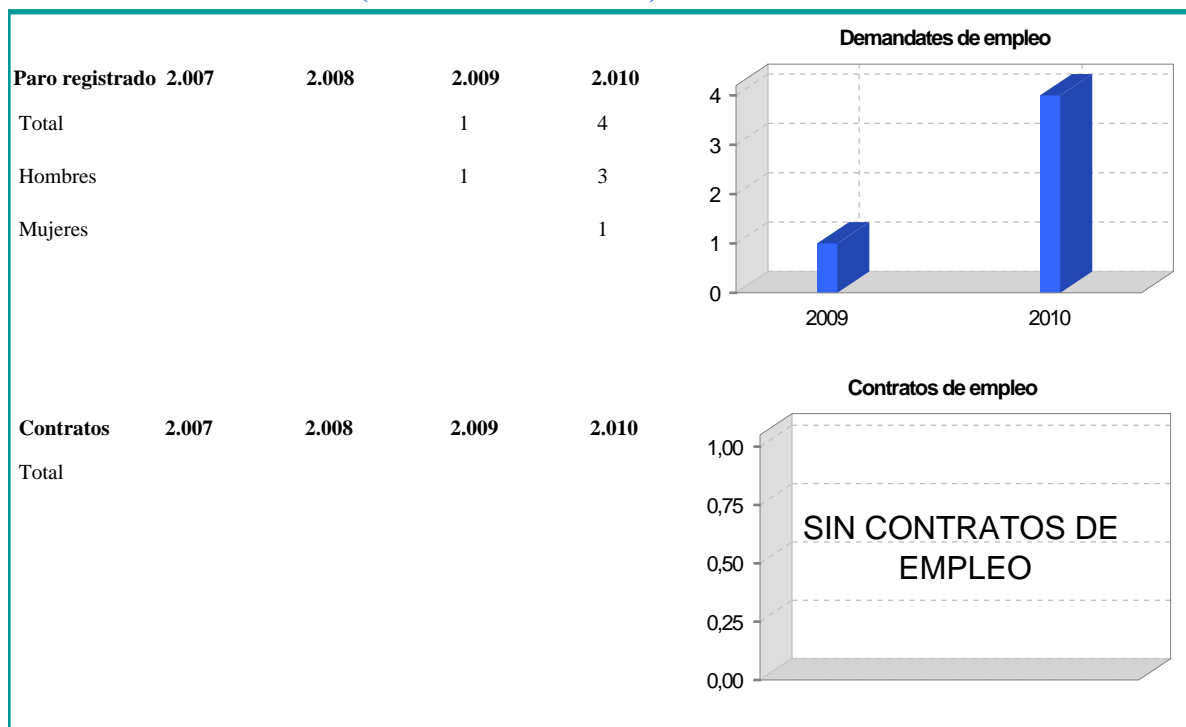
| Paro registrado | 2.007 | 2.008 | 2.009 | 2.010 |
|---|---|---|---|---|
| Total | | | 1 | 4 |
| Hombres | | | 1 | 3 |
| Mujeres | | | | 1 |

Demandates de empleo

4
3
2
1
0
2009
2010

| Contratos | 2.007 | 2.008 | 2.009 | 2.010 |
|---|---|---|---|---|
| Total | | | | |

Contratos de empleo

1,00
0,75
0,50
0,25
0,00

SIN CONTRATOS DE EMPLEO